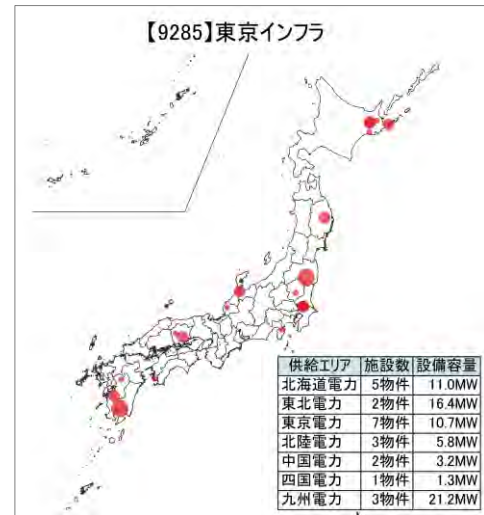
【9285】東京インフラ

| 供給エリア | 施設数 | 設備容量 |
|---|---|---|
| 北海道電力 | 5物件 | 11.0MW |
| 東北電力 | 2物件 | 16.4MW |
| 東京電力 | 7物件 | 10.7MW |
| 北陸電力 | 3物件 | 5.8MW |
| 中国電力 | 2物件 | 3.2MW |
| 四国電力 | 1物件 | 1.3MW |
| 九州電力 | 3物件 | 21.2MW |